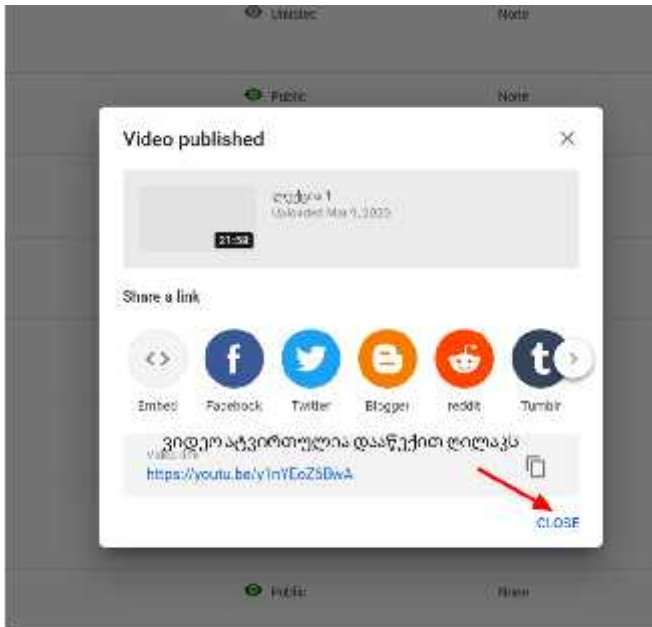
Unlisted None

Public None

Video published

ლექცია 1
Uploaded Mar 5, 2020

21:58

Share a link

Embed Facebook Twitter Blogger reddit Tumblr

ვიდეო აქტიურთულია დააწექით ღილაკს
Video link
https://youtu.be/y1nYEoZ5BwA

CLOSE

Public None